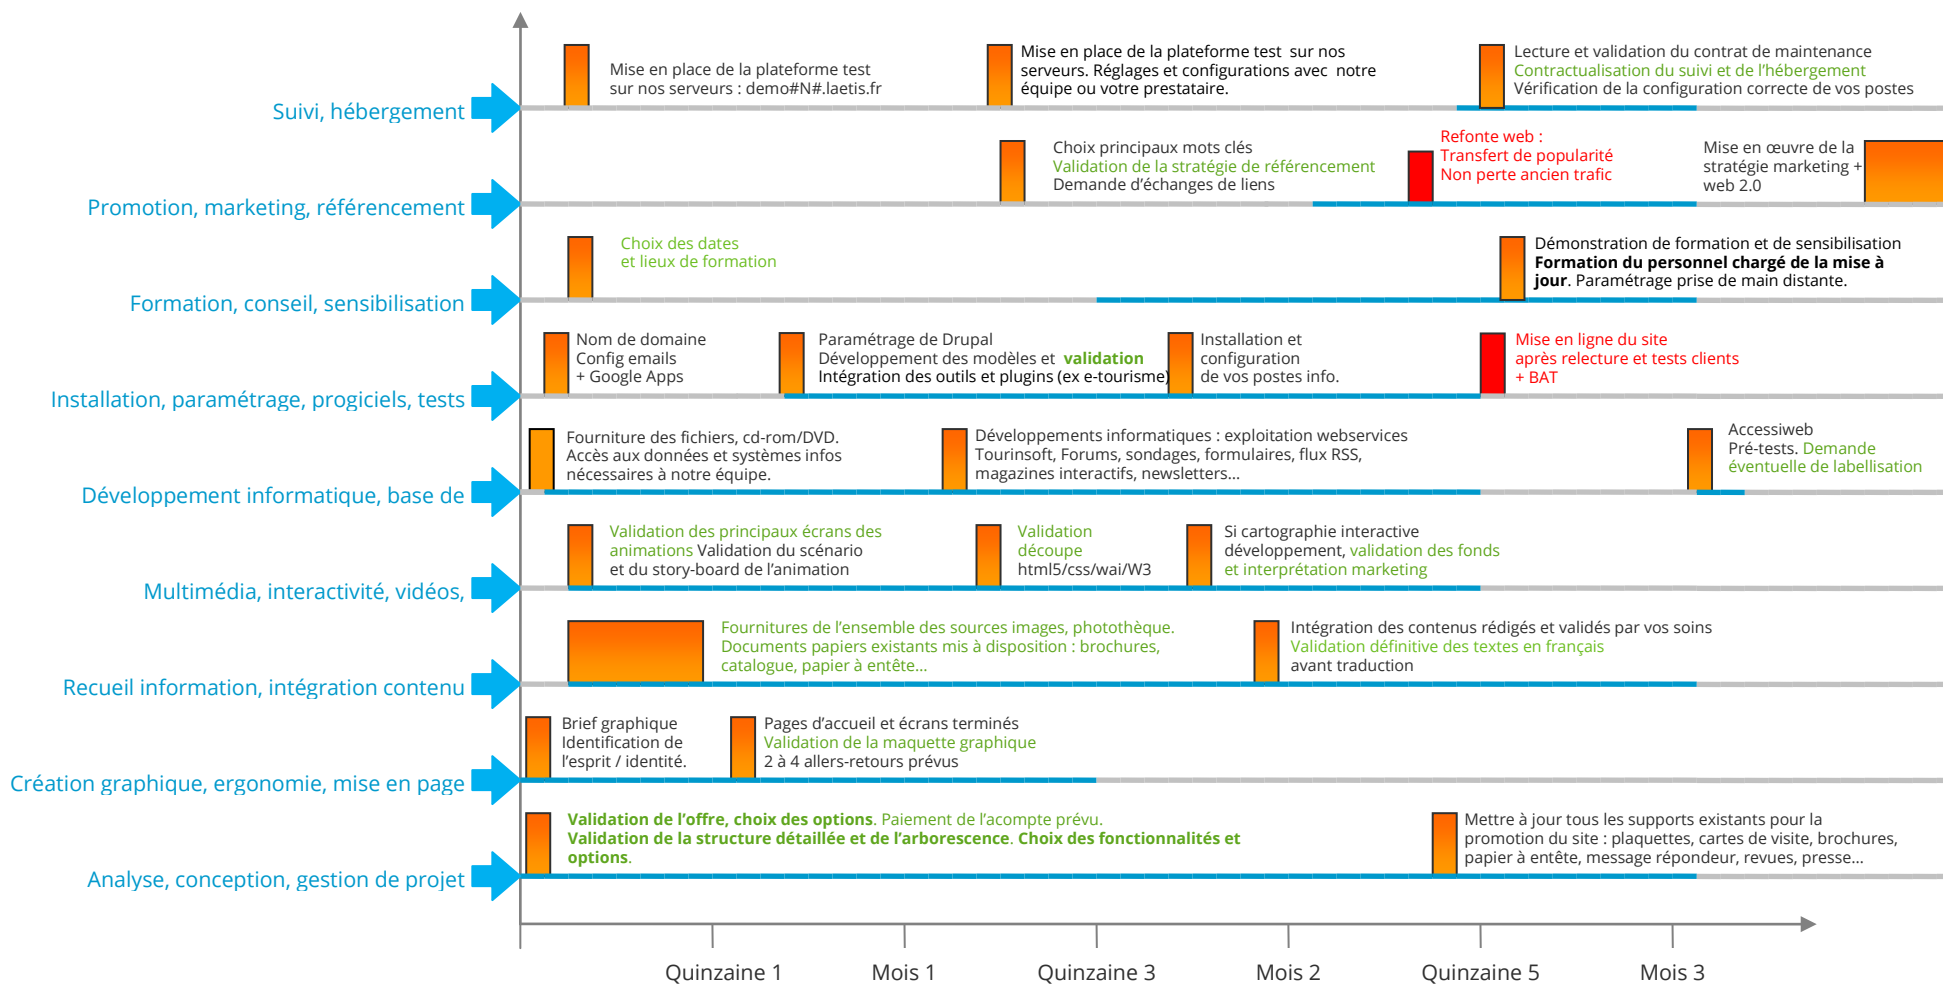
Suivi, hébergement

Mise en place de la plateforme test sur nos serveurs : demo#N#.laetis.fr

Mise en place de la plateforme test sur nos serveurs. Réglages et configurations avec notre équipe ou votre prestataire.

Lecture et validation du contrat de maintenance
Contractualisation du suivi et de l'hébergement
Vérification de la configuration correcte de vos postes

Promotion, marketing, référencement

Choix principaux mots clés
Validation de la stratégie de référencement
Demande d'échanges de liens

Refonte web :
Transfert de popularité
Non perte ancien trafic

Mise en œuvre de la stratégie marketing + web 2.0

Formation, conseil, sensibilisation

Choix des dates et lieux de formation

Démonstration de formation et de sensibilisation
**Formation du personnel chargé de la mise à jour**. Paramétrage prise de main distante.

Installation, paramétrage, progiciels, tests

Nom de domaine
Config emails
+ Google Apps

Paramétrage de Drupal
Développement des modèles et **validation**
Intégration des outils et plugins (ex e-tourisme)

Installation et configuration de vos postes info.

Mise en ligne du site après relecture et tests clients + BAT

Développement informatique, base de

Fourniture des fichiers, cd-rom/DVD.
Accès aux données et systèmes infos nécessaires à notre équipe.

Développements informatiques : exploitation webservices Tourinsoft, Forums, sondages, formulaires, flux RSS, magazines interactifs, newsletters...

Accessiweb
Pré-tests. Demande éventuelle de labellisation

Multimédia, interactivité, vidéos,

Validation des principaux écrans des animations Validation du scénario et du story-board de l'animation

Validation découpe html5/css/wai/W3

Si cartographie interactive développement, validation des fonds et interprétation marketing

Recueil information, intégration contenu

Fournitures de l'ensemble des sources images, photothèque.
Documents papiers existants mis à disposition : brochures, catalogue, papier à entête...

Intégration des contenus rédigés et validés par vos soins
Validation définitive des textes en français
avant traduction

Création graphique, ergonomie, mise en page

Brief graphique
Identification de l'esprit / identité.

Pages d'accueil et écrans terminés
Validation de la maquette graphique
2 à 4 allers-retours prévus

Analyse, conception, gestion de projet

**Validation de l'offre, choix des options**. Paiement de l'acompte prévu.
**Validation de la structure détaillée et de l'arborescence**. **Choix des fonctionnalités et options**.

Mettre à jour tous les supports existants pour la promotion du site : plaquettes, cartes de visite, brochures, papier à entête, message répondeur, revues, presse...

Quinzaine 1 Mois 1 Quinzaine 3 Mois 2 Quinzaine 5 Mois 3